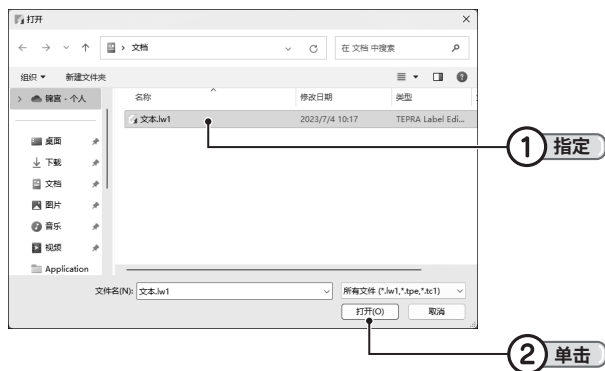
打开

> 文档

在 文档 中搜索

组织 ▼ 新建文件夹

> 锦宫 - 个人

名称 修改日期 类型

文本.lw1 2023/7/4 10:17 TEPRA Label Edi...

桌面
下载
文档
图片
音乐
视频
Application

文件名(N): 文本.lw1

所有文件 (*.lw1,*.tpe,*.tc1)

打开(O) 取消

① 指定

② 单击